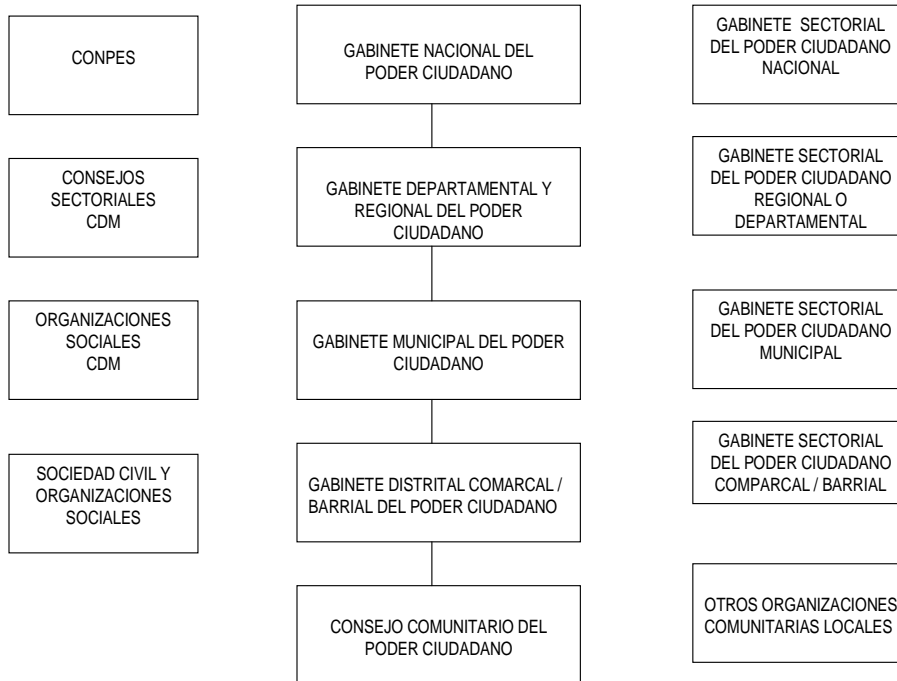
CONPES

CONSEJOS SECTORIALES CDM

ORGANIZACIONES SOCIALES CDM

SOCIEDAD CIVIL Y ORGANIZACIONES SOCIALES

GABINETE NACIONAL DEL PODER CIUDADANO

GABINETE DEPARTAMENTAL Y REGIONAL DEL PODER CIUDADANO

GABINETE MUNICIPAL DEL PODER CIUDADANO

GABINETE DISTRITAL COMARCAL / BARRIAL DEL PODER CIUDADANO

CONSEJO COMUNITARIO DEL PODER CIUDADANO

GABINETE SECTORIAL DEL PODER CIUDADANO NACIONAL

GABINETE SECTORIAL DEL PODER CIUDADANO REGIONAL O DEPARTAMENTAL

GABINETE SECTORIAL DEL PODER CIUDADANO MUNICIPAL

GABINETE SECTORIAL DEL PODER CIUDADANO COMPARCAL / BARRIAL

OTROS ORGANIZACIONES COMUNITARIAS LOCALES